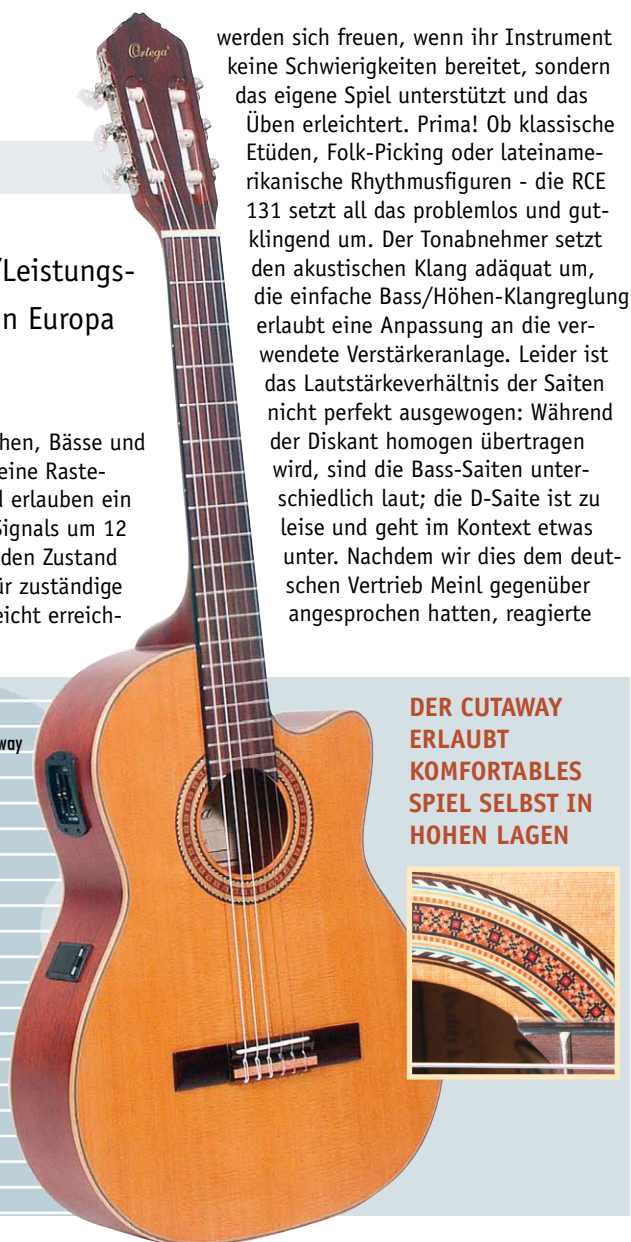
Ortega

werden sich freuen, wenn ihr Instrument keine Schwierigkeiten bereitet, sondern das eigene Spiel unterstützt und das Üben erleichtert. Prima! Ob klassische Etüden, Folk-Picking oder lateinamerikanische Rhythmusfiguren - die RCE 131 setzt all das problemlos und gutklingend um. Der Tonabnehmer setzt den akustischen Klang adäquat um, die einfache Bass/Höhen-Klangreglung erlaubt eine Anpassung an die verwendete Verstärkeranlage. Leider ist das Lautstärkeverhältnis der Saiten nicht perfekt ausgewogen: Während der Diskant homogen übertragen wird, sind die Bass-Saiten unterschiedlich laut; die D-Saite ist zu leise und geht im Kontext etwas unter. Nachdem wir dies dem deutschen Vertrieb Meinl gegenüber angesprochen hatten, reagierte

/Leistungs-
n Europa

hen, Bässe und
eine Raste-
l erlauben ein
Signals um 12
den Zustand
ir zuständige
eicht erreich-

way

DER CUTAWAY ERLAUBT KOMFORTABLES SPIEL SELBST IN HOHEN LAGEN